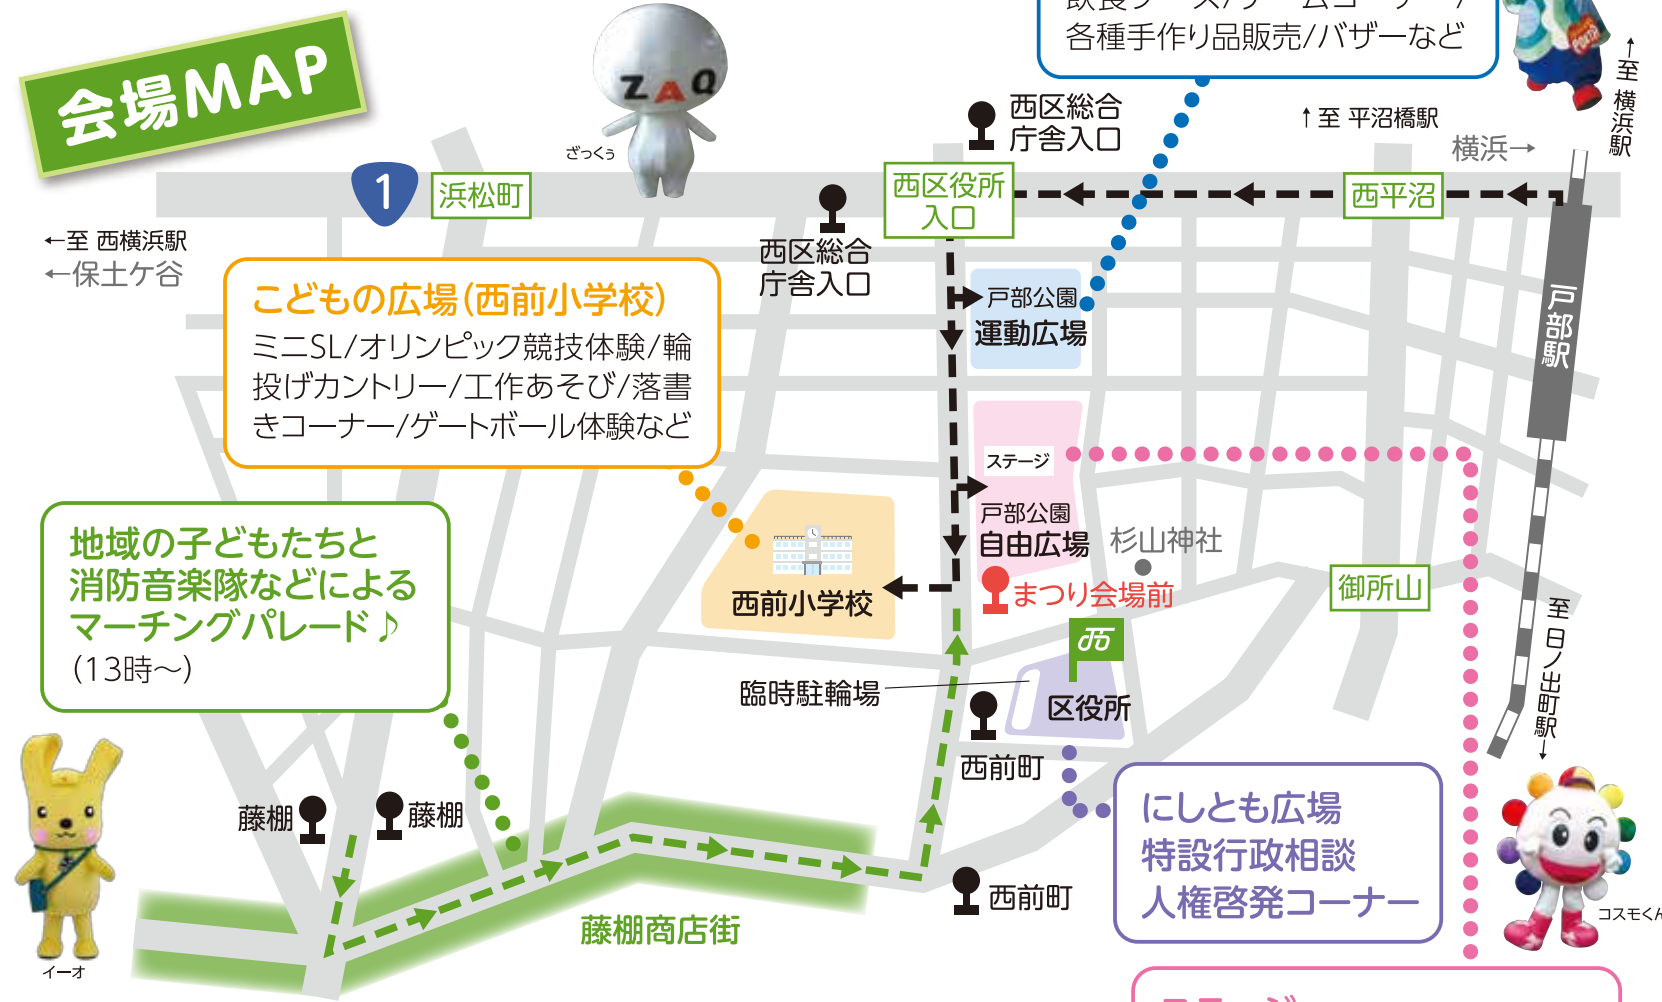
会場MAP

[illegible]
各種手作り品販売/バザーなど

ざつくぅ

西区総合
庁舎入口

↑至 平沼橋駅

↑至 横浜駅

横浜→

1 浜松町

西区役所
入口

西平沼

←至 西横浜駅
←保土ケ谷

西区総合
庁舎入口

こどもの広場(西前小学校)
ミニSL/オリンピック競技体験/輪投げカントリー/工作あそび/落書きコーナー/ゲートボール体験など

戸部公園
運動広場

戸部駅

ステージ

戸部公園
自由広場

杉山神社

地域の子どもたちと
消防音楽隊などによる
マーチングパレード♪
(13時~)

西前小学校

まつり会場前

御所山

至 日ノ出町駅↓

西

臨時駐輪場

区役所

西前町

藤棚

藤棚

にしとも広場
特設行政相談
人権啓発コーナー

コスモくん

西前町

藤棚商店街

イーオ